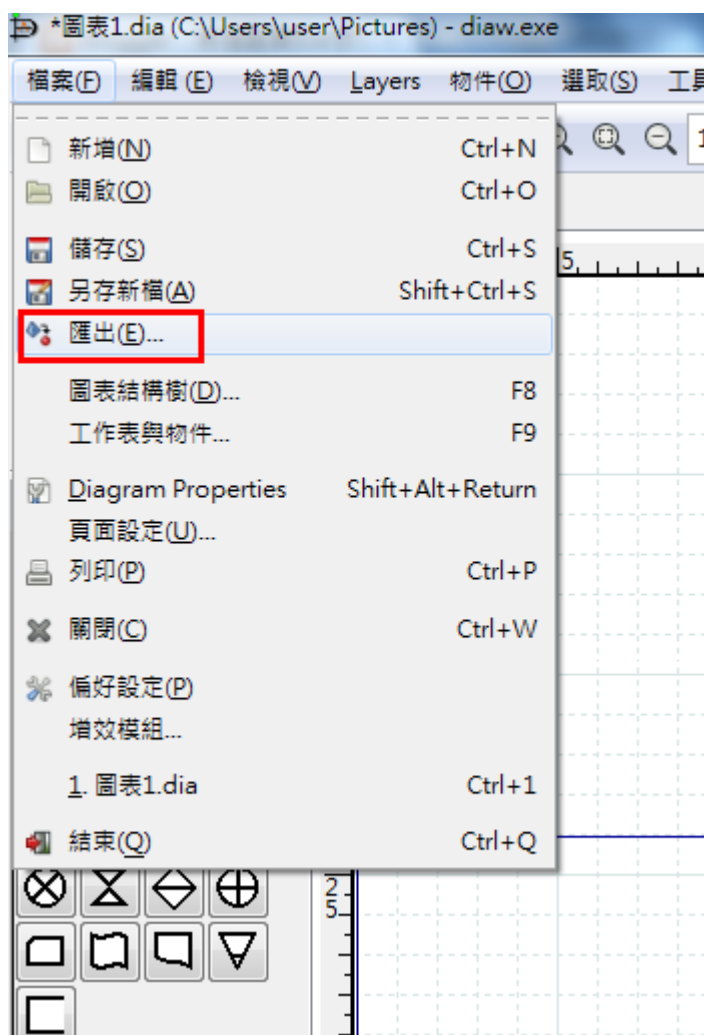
*圖表1.dia (C:\Users\user\Pictures) - diaw.exe

檔案(F) 編輯 (E) 檢視(V) Layers 物件(O) 選取(S) 工具

新增(N) Ctrl+N
開啟(O) Ctrl+O
儲存(S) Ctrl+S
另存新檔(A) Shift+Ctrl+S
匯出(E)...
圖表結構樹(D)... F8
工作表與物件... F9
Diagram Properties Shift+Alt+Return
頁面設定(U)...
列印(P) Ctrl+P
關閉(C) Ctrl+W
偏好設定(P)
增效模組...
1. 圖表1.dia Ctrl+1
結束(Q) Ctrl+Q

5

25